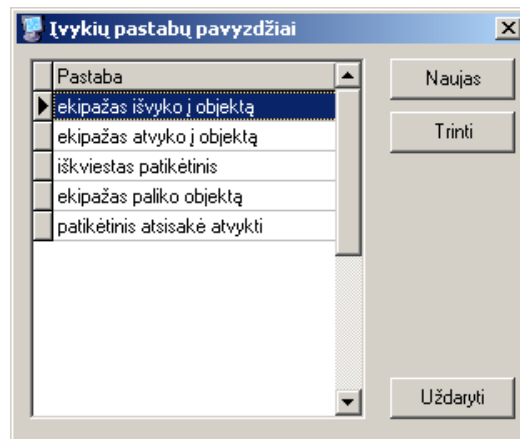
Įvykių pastabų pavyzdžiai

X

| Pastaba |
|---|
| ekipažas išvyko į objektą |
| ekipažas atvyko į objektą |
| iškviestas patikėtinis |
| ekipažas paliko objektą |
| patikėtinis atsisakė atvykti |

Naujas

Trinti

Uždaryti